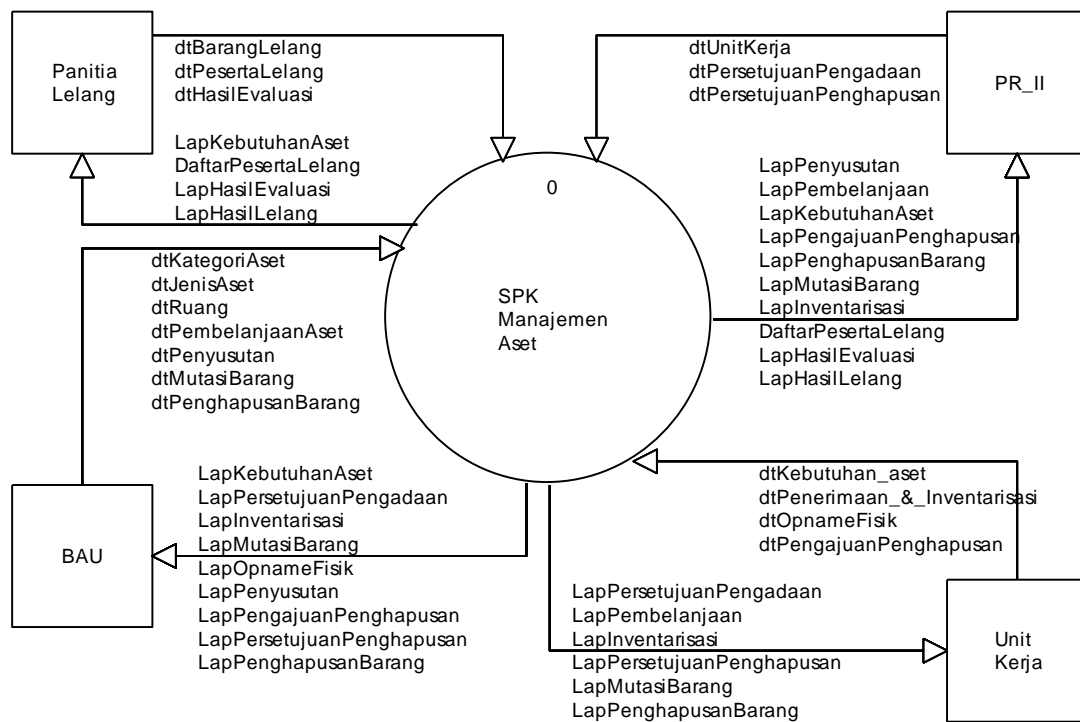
Panitia Lelang

dtBarangLelang
dtPesertaLelang
dtHasilEvaluasi

LapKebutuhanAset
DaftarPesertaLelang
LapHasilEvaluasi
LapHasilLelang

dtUnitKerja
dtPersetujuanPengadaan
dtPersetujuanPenghapusan

PR_II

0

LapPenyusutan
LapPembelanjaan
LapKebutuhanAset
LapPengajuanPenghapusan
LapPenghapusanBarang
LapMutasiBarang
LapInventarisasi
DaftarPesertaLelang
LapHasilEvaluasi
LapHasilLelang

dtKategoriAset
dtJenisAset
dtRuang
dtPembelanjaanAset
dtPenyusutan
dtMutasiBarang
dtPenghapusanBarang

SPK
Manajemen
Aset

LapKebutuhanAset
LapPersetujuanPengadaan
LapInventarisasi
LapMutasiBarang
LapOpnameFisik
LapPenyusutan
LapPengajuanPenghapusan
LapPersetujuanPenghapusan
LapPenghapusanBarang

BAU

dtKebutuhan_aset
dtPenerimaan_&_Inventarisasi
dtOpnameFisik
dtPengajuanPenghapusan

LapPersetujuanPengadaan
LapPembelanjaan
LapInventarisasi
LapPersetujuanPenghapusan
LapMutasiBarang
LapPenghapusanBarang

Unit Kerja